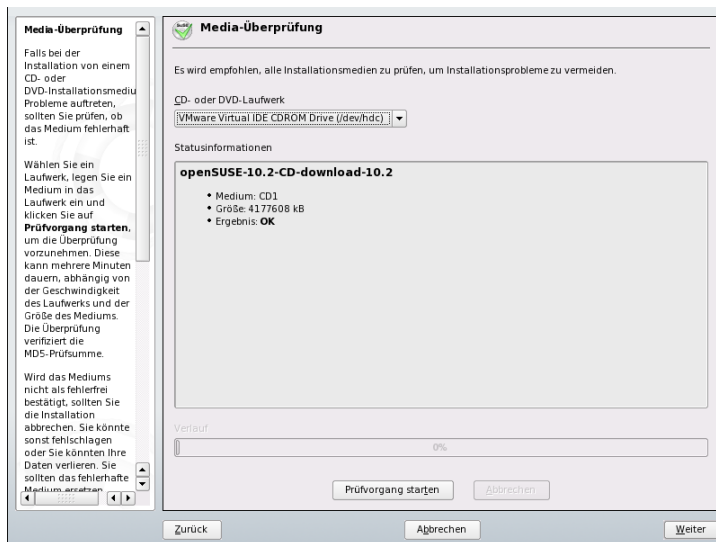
Media-Überprüfung

Falls bei der Installation von einem CD- oder DVD-Installationsmediu Probleme auftreten, sollten Sie prüfen, ob das Medium fehlerhaft ist.

Wählen Sie ein Laufwerk, legen Sie ein Medium in das Laufwerk ein und klicken Sie auf **Prüfvorgang starten**, um die Überprüfung vorzunehmen. Diese kann mehrere Minuten dauern, abhängig von der Geschwindigkeit des Laufwerks und der Größe des Mediums. Die Überprüfung verifiziert die MD5-Prüfsumme.

Wird das Mediums nicht als fehlerfrei bestätigt, sollten Sie die Installation abbrechen. Sie könnte sonst fehlschlagen oder Sie könnten Ihre Daten verlieren. Sie sollten das fehlerhafte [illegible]

Media-Überprüfung

Es wird empfohlen, alle Installationsmedien zu prüfen, um Installationsprobleme zu vermeiden.

CD- oder DVD-Laufwerk

VMware Virtual IDE CDROM Drive (/dev/hdc)

Statusinformationen

**openSUSE-10.2-CD-download-10.2**

- Medium: CD1
- Größe: 4177608 kB
- Ergebnis: **OK**

Verlauf

0%

Prüfvorgang starten

Abbrechen

Zurück

Abbrechen

Weiter